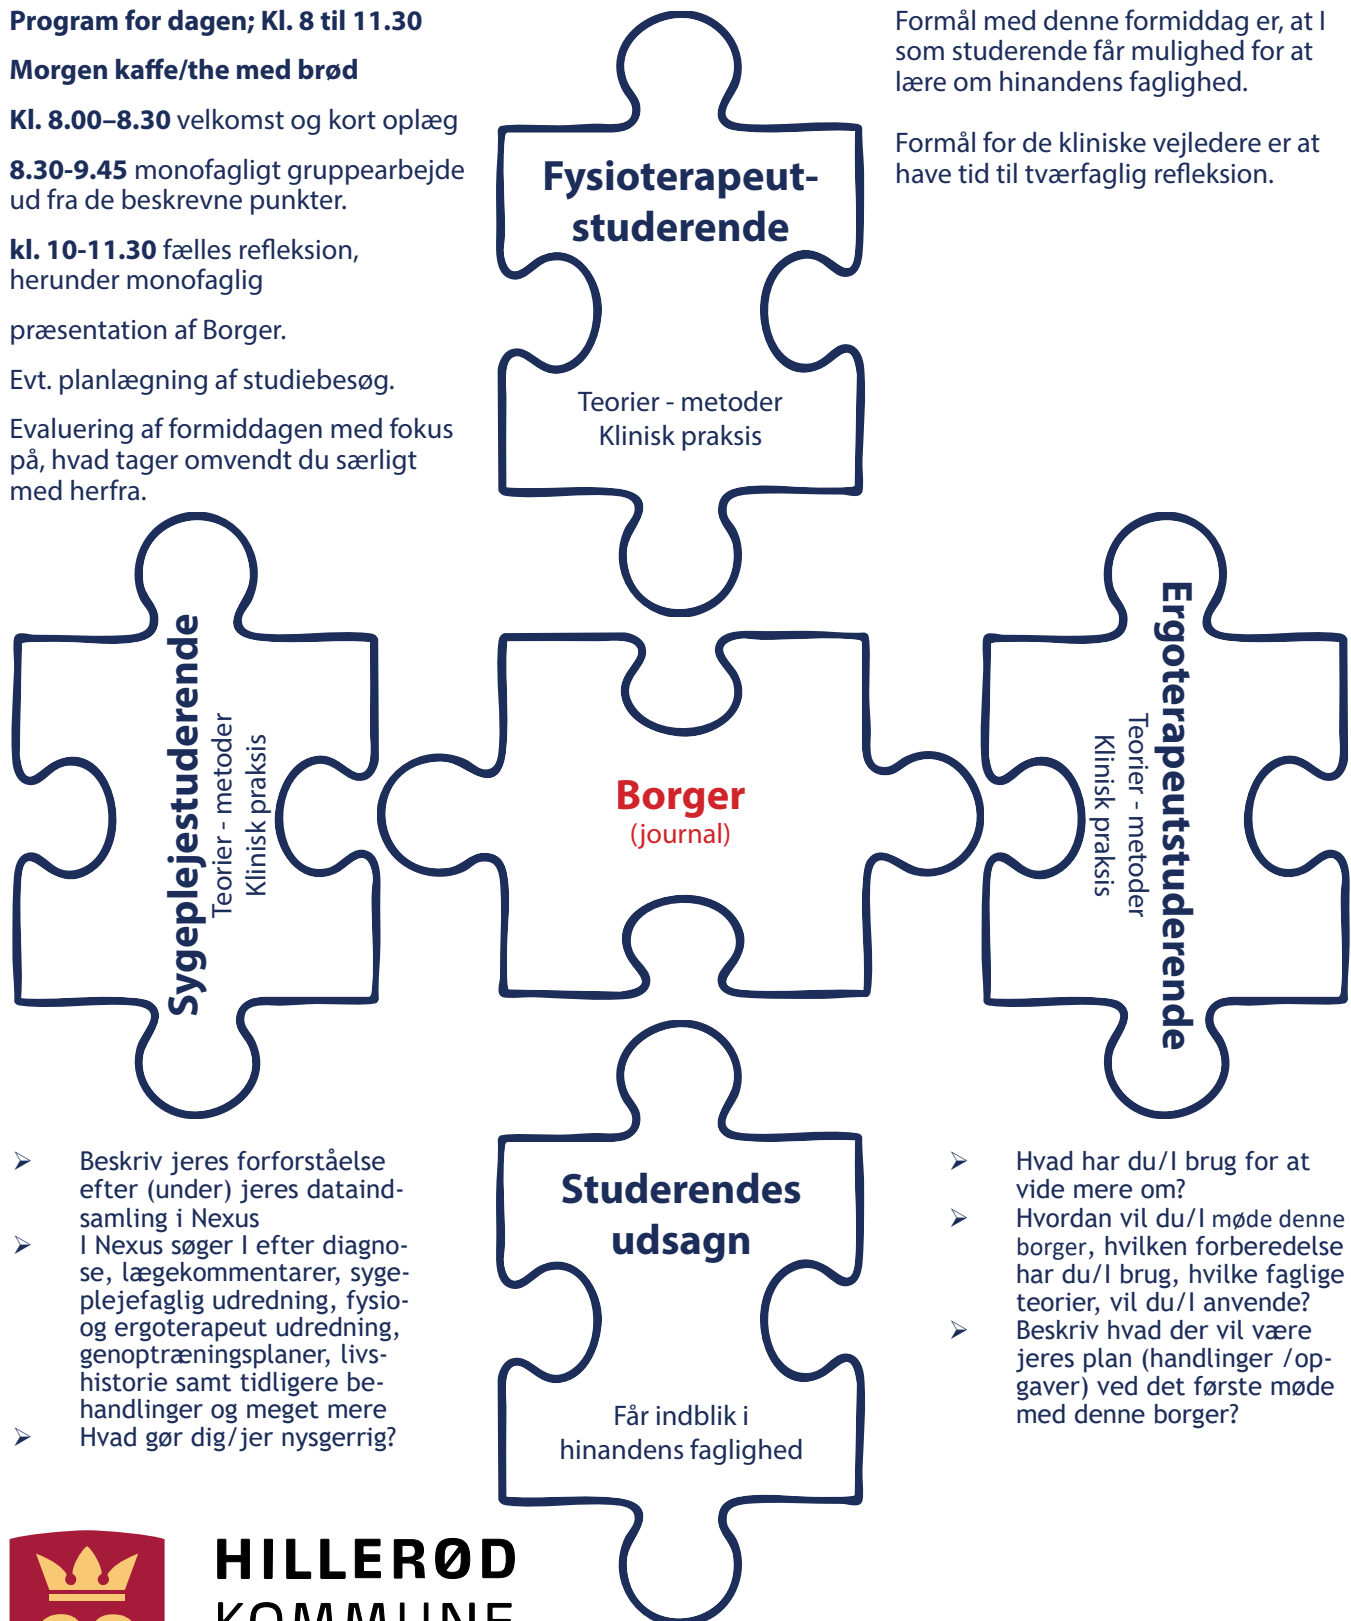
**Program for dagen; Kl. 8 til 11.30**

**Morgen kaffe/the med brød**

**Kl. 8.00–8.30** velkomst og kort oplæg

**8.30-9.45** monofagligt gruppearbejde ud fra de beskrevne punkter.

**kl. 10-11.30** fælles refleksion, herunder monofaglig

præsentation af Borger.

Evt. planlægning af studiebesøg.

Evaluering af formiddagen med fokus på, hvad tager omvendt du særligt med herfra.

Formål med denne formiddag er, at I som studerende får mulighed for at lære om hinandens faglighed.

Formål for de kliniske vejledere er at have tid til tværfaglig refleksion.

**Fysioterapeut-studerende**

Teorier - metoder
Klinisk praksis

**Sygeplejestuderende**
Teorier - metoder
Klinisk praksis

**Borger**
(journal)

**Ergoterapeutstuderende**
Teorier - metoder
Klinisk praksis

**Studerendes udsagn**

Får indblik i hinandens faglighed

➢ Beskriv jeres forforståelse efter (under) jeres dataindsamling i Nexus
➢ I Nexus søger I efter diagnose, lægekommentarer, sygeplejefaglig udredning, fysio- og ergoterapeut udredning, genoptræningsplaner, livshistorie samt tidligere behandlinger og meget mere
➢ Hvad gør dig/jer nysgerrig?

➢ Hvad har du/I brug for at vide mere om?
➢ Hvordan vil du/I møde denne borger, hvilken forberedelse har du/I brug, hvilke faglige teorier, vil du/I anvende?
➢ Beskriv hvad der vil være jeres plan (handlinger /opgaver) ved det første møde med denne borger?

HILLERØD
KOMMUNE